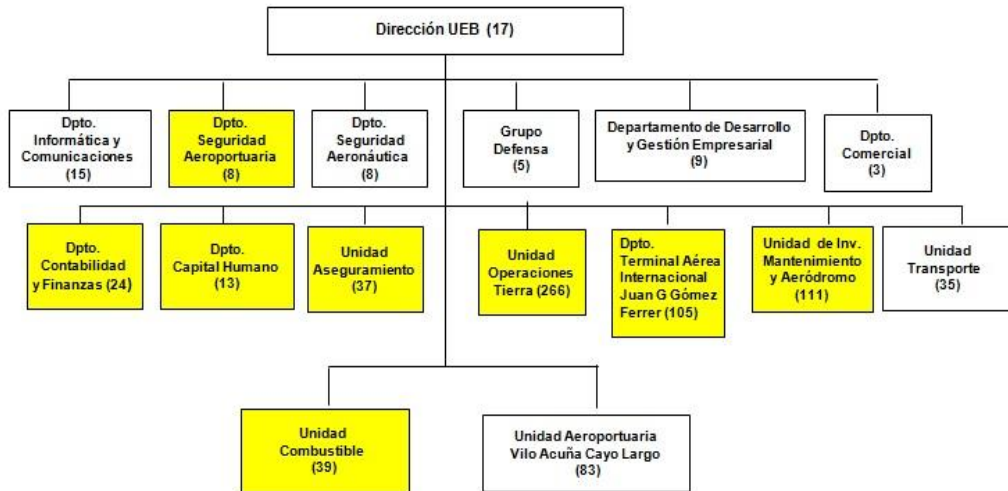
Dirección UEB (17)

Dpto. Informática y Comunicaciones (15)

Dpto. Seguridad Aeroportuaria (8)

Dpto. Seguridad Aeronáutica (8)

Grupo Defensa (5)

Departamento de Desarrollo y Gestión Empresarial (9)

Dpto. Comercial (3)

Dpto. Contabilidad y Finanzas (24)

Dpto. Capital Humano (13)

Unidad Aseguramiento (37)

Unidad Operaciones Tierra (266)

Dpto. Terminal Aérea Internacional Juan G Gómez Ferrer (105)

Unidad de Inv. Mantenimiento y Aeródromo (111)

Unidad Transporte (35)

Unidad Combustible (39)

Unidad Aeroportuaria Vilo Acuña Cayo Largo (83)